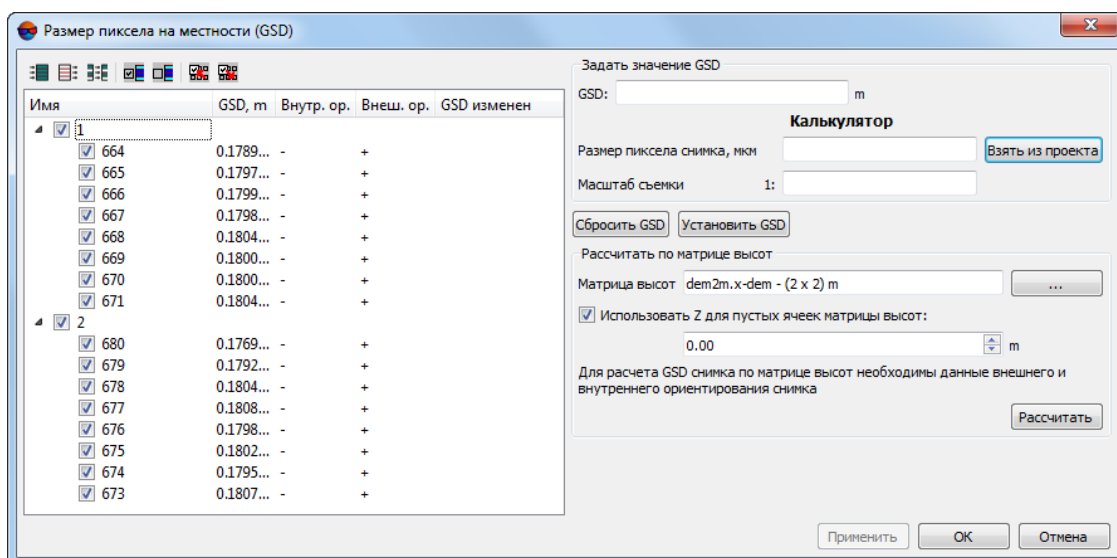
Размер пиксела на местности (GSD)

| Имя | GSD, m | Внутр. ор. | Внеш. ор. | GSD изменен |
|---|---|---|---|---|
| 1 | | | | |
| 664 | 0.1789... | - | + | |
| 665 | 0.1797... | - | + | |
| 666 | 0.1799... | - | + | |
| 667 | 0.1798... | - | + | |
| 668 | 0.1804... | - | + | |
| 669 | 0.1800... | - | + | |
| 670 | 0.1800... | - | + | |
| 671 | 0.1804... | - | + | |
| 2 | | | | |
| 680 | 0.1769... | - | + | |
| 679 | 0.1792... | - | + | |
| 678 | 0.1804... | - | + | |
| 677 | 0.1808... | - | + | |
| 676 | 0.1798... | - | + | |
| 675 | 0.1802... | - | + | |
| 674 | 0.1795... | - | + | |
| 673 | 0.1807... | - | + | |

Задать значение GSD
GSD: m
Калькулятор
Размер пиксела снимка, мкм Взять из проекта
Масштаб съемки 1:

Сбросить GSD Установить GSD

Рассчитать по матрице высот
Матрица высот dem2m.x-dem - (2 x 2) m ...
Использовать Z для пустых ячеек матрицы высот:
0.00 m
Для расчета GSD снимка по матрице высот необходимы данные внешнего и внутреннего ориентирования снимка
Рассчитать

Применить OK Отмена